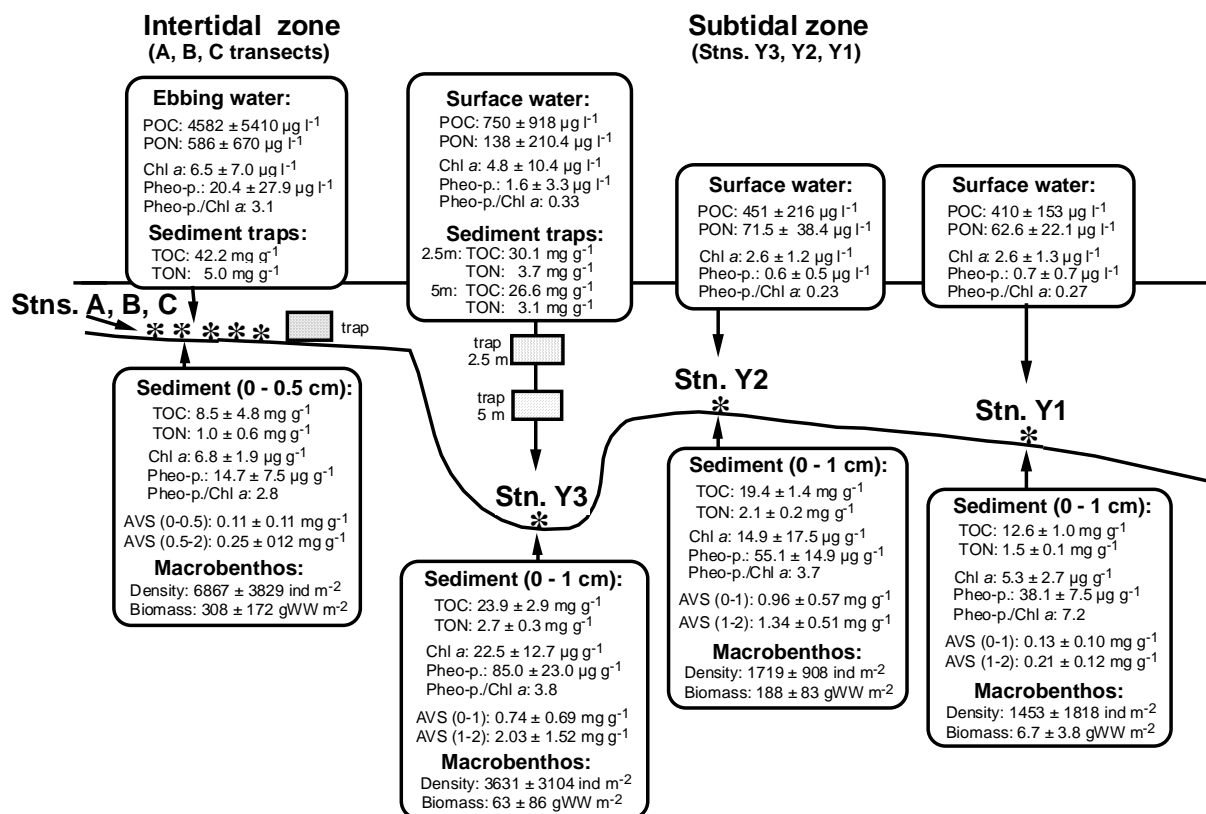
Intertidal zone
(A, B, C transects)

Subtidal zone
(Stns. Y3, Y2, Y1)

Ebbing water:
POC: 4582 ± 5410 μg l$^{-1}$
PON: 586 ± 670 μg l$^{-1}$
Chl a: 6.5 ± 7.0 μg l$^{-1}$
Pheo-p.: 20.4 ± 27.9 μg l$^{-1}$
Pheo-p./Chl a: 3.1
Sediment traps:
TOC: 42.2 mg g$^{-1}$
TON: 5.0 mg g$^{-1}$

Surface water:
POC: 750 ± 918 μg l$^{-1}$
PON: 138 ± 210.4 μg l$^{-1}$
Chl a: 4.8 ± 10.4 μg l$^{-1}$
Pheo-p.: 1.6 ± 3.3 μg l$^{-1}$
Pheo-p./Chl a: 0.33
Sediment traps:
2.5m: TOC: 30.1 mg g$^{-1}$
TON: 3.7 mg g$^{-1}$
5m: TOC: 26.6 mg g$^{-1}$
TON: 3.1 mg g$^{-1}$

Surface water:
POC: 451 ± 216 μg l$^{-1}$
PON: 71.5 ± 38.4 μg l$^{-1}$
Chl a: 2.6 ± 1.2 μg l$^{-1}$
Pheo-p.: 0.6 ± 0.5 μg l$^{-1}$
Pheo-p./Chl a: 0.23

Surface water:
POC: 410 ± 153 μg l$^{-1}$
PON: 62.6 ± 22.1 μg l$^{-1}$
Chl a: 2.6 ± 1.3 μg l$^{-1}$
Pheo-p.: 0.7 ± 0.7 μg l$^{-1}$
Pheo-p./Chl a: 0.27

Stns. A, B, C
trap
trap
2.5 m
trap
5 m
Stn. Y2
Stn. Y1
Stn. Y3

Sediment (0 - 0.5 cm):
TOC: 8.5 ± 4.8 mg g$^{-1}$
TON: 1.0 ± 0.6 mg g$^{-1}$
Chl a: 6.8 ± 1.9 μg g$^{-1}$
Pheo-p.: 14.7 ± 7.5 μg g$^{-1}$
Pheo-p./Chl a: 2.8
AVS (0-0.5): 0.11 ± 0.11 mg g$^{-1}$
AVS (0.5-2): 0.25 ± 012 mg g$^{-1}$
Macrobenthos:
Density: 6867 ± 3829 ind m$^{-2}$
Biomass: 308 ± 172 gWW m$^{-2}$

Sediment (0 - 1 cm):
TOC: 23.9 ± 2.9 mg g$^{-1}$
TON: 2.7 ± 0.3 mg g$^{-1}$
Chl a: 22.5 ± 12.7 μg g$^{-1}$
Pheo-p.: 85.0 ± 23.0 μg g$^{-1}$
Pheo-p./Chl a: 3.8
AVS (0-1): 0.74 ± 0.69 mg g$^{-1}$
AVS (1-2): 2.03 ± 1.52 mg g$^{-1}$
Macrobenthos:
Density: 3631 ± 3104 ind m$^{-2}$
Biomass: 63 ± 86 gWW m$^{-2}$

Sediment (0 - 1 cm):
TOC: 19.4 ± 1.4 mg g$^{-1}$
TON: 2.1 ± 0.2 mg g$^{-1}$
Chl a: 14.9 ± 17.5 μg g$^{-1}$
Pheo-p.: 55.1 ± 14.9 μg g$^{-1}$
Pheo-p./Chl a: 3.7
AVS (0-1): 0.96 ± 0.57 mg g$^{-1}$
AVS (1-2): 1.34 ± 0.51 mg g$^{-1}$
Macrobenthos:
Density: 1719 ± 908 ind m$^{-2}$
Biomass: 188 ± 83 gWW m$^{-2}$

Sediment (0 - 1 cm):
TOC: 12.6 ± 1.0 mg g$^{-1}$
TON: 1.5 ± 0.1 mg g$^{-1}$
Chl a: 5.3 ± 2.7 μg g$^{-1}$
Pheo-p.: 38.1 ± 7.5 μg g$^{-1}$
Pheo-p./Chl a: 7.2
AVS (0-1): 0.13 ± 0.10 mg g$^{-1}$
AVS (1-2): 0.21 ± 0.12 mg g$^{-1}$
Macrobenthos:
Density: 1453 ± 1818 ind m$^{-2}$
Biomass: 6.7 ± 3.8 gWW m$^{-2}$